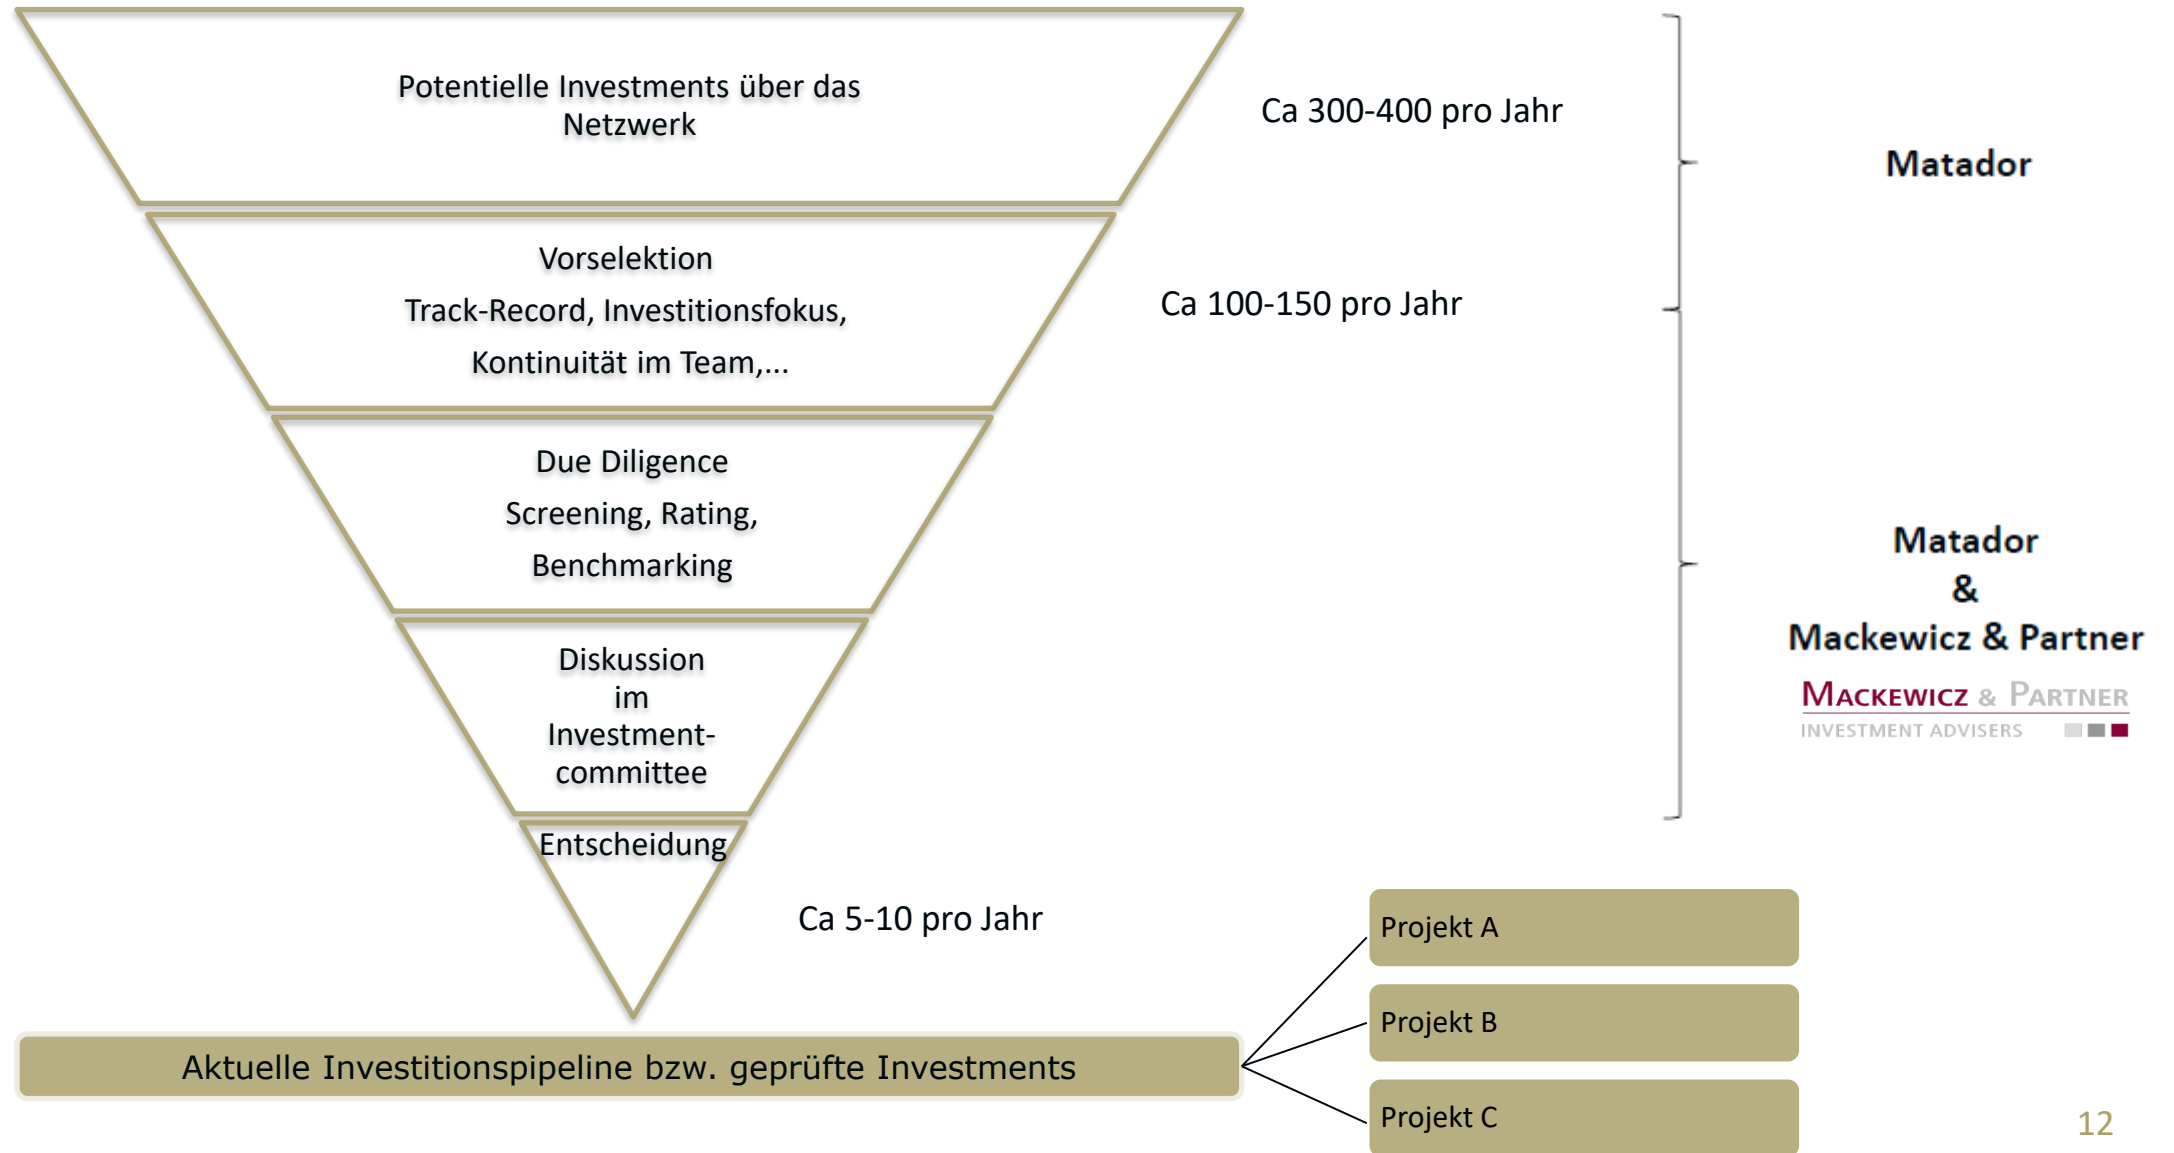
Potentielle Investments über das Netzwerk

Ca 300-400 pro Jahr

Matador

Vorselektion

Track-Record, Investitionsfokus,

Kontinuität im Team,...

Ca 100-150 pro Jahr

Due Diligence

Screening, Rating,

Benchmarking

Matador
&
Mackewicz & Partner

MACKEWICZ & PARTNER
INVESTMENT ADVISERS

Diskussion im Investmentcommittee

Entscheidung

Ca 5-10 pro Jahr

Projekt A

Projekt B

Projekt C

Aktuelle Investitionspipeline bzw. geprüfte Investments

12